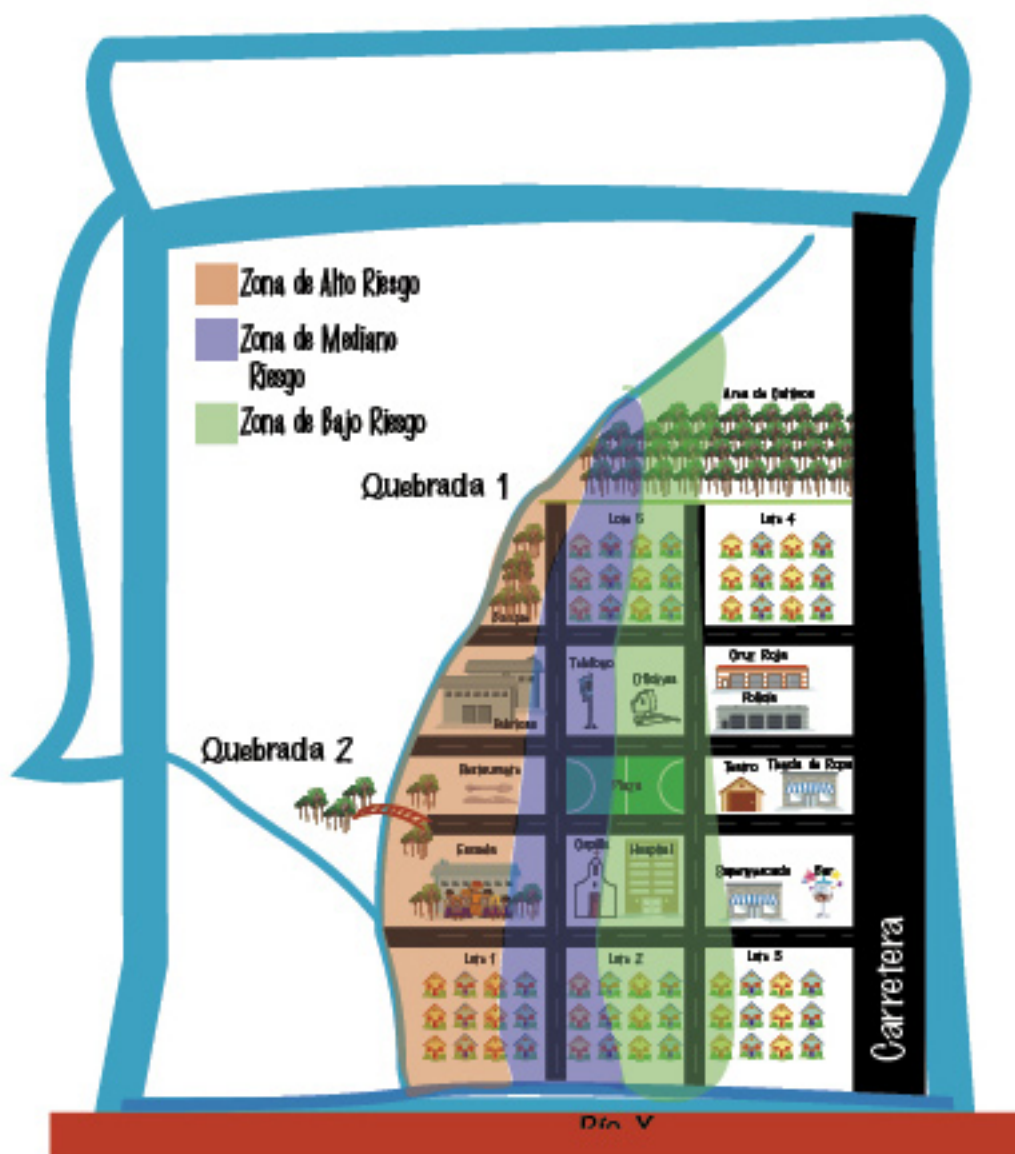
Zona de Alto Riesgo
Zona de Mediano Riesgo
Zona de Bajo Riesgo

Quebrada 1
Quebrada 2

Area de Bañistas
Lote 5
Lote 4
Bosque
Teléfono
Oficinas
Cruz Roja
Policía
Fábricas
Basurero
Plaza
Teatro
Tienda de Ropa
Escuela
Capilla
Hospital
Supermercado
Bar
Lote 1
Lote 2
Lote 3
Carretera
Río X